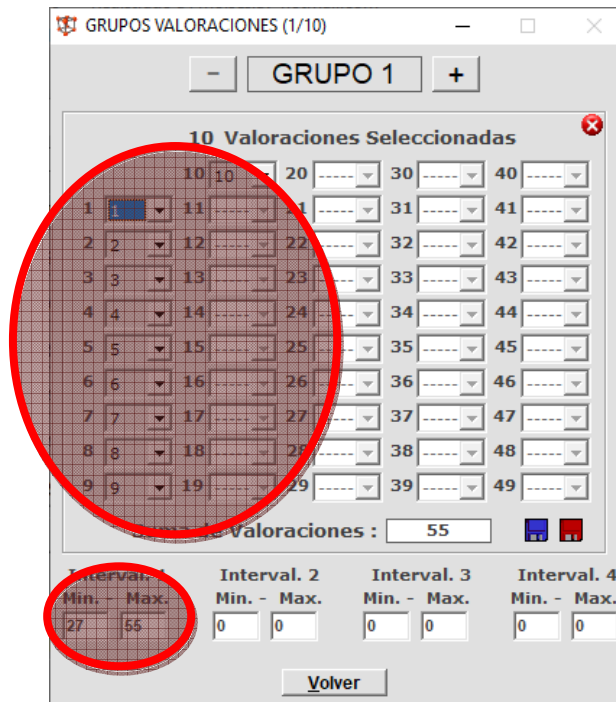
GRUPOS VALORACIONES (1/10)

−
GRUPO 1
+

10 Valoraciones Seleccionadas

| | | 10 | 10 | 20 | ----- | 30 | ----- | 40 | ----- |
|---|---|---|---|---|---|---|---|---|---|
| 1 | 1 | 11 | | 21 | ----- | 31 | ----- | 41 | ----- |
| 2 | 2 | 12 | | 22 | ----- | 32 | ----- | 42 | ----- |
| 3 | 3 | 13 | | 23 | ----- | 33 | ----- | 43 | ----- |
| 4 | 4 | 14 | ----- | 24 | ----- | 34 | ----- | 44 | ----- |
| 5 | 5 | 15 | | 25 | ----- | 35 | ----- | 45 | ----- |
| 6 | 6 | 16 | | 26 | ----- | 36 | ----- | 46 | ----- |
| 7 | 7 | 17 | | 27 | ----- | 37 | ----- | 47 | ----- |
| 8 | 8 | 18 | | 28 | ----- | 38 | ----- | 48 | ----- |
| 9 | 9 | 19 | | 29 | ----- | 39 | ----- | 49 | ----- |

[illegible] Valoraciones : 55

Interval. 1
Min. - Max.
27 55

Interval. 2
Min. - Max.
0 0

Interval. 3
Min. - Max.
0 0

Interval. 4
Min. - Max.
0 0

Volver